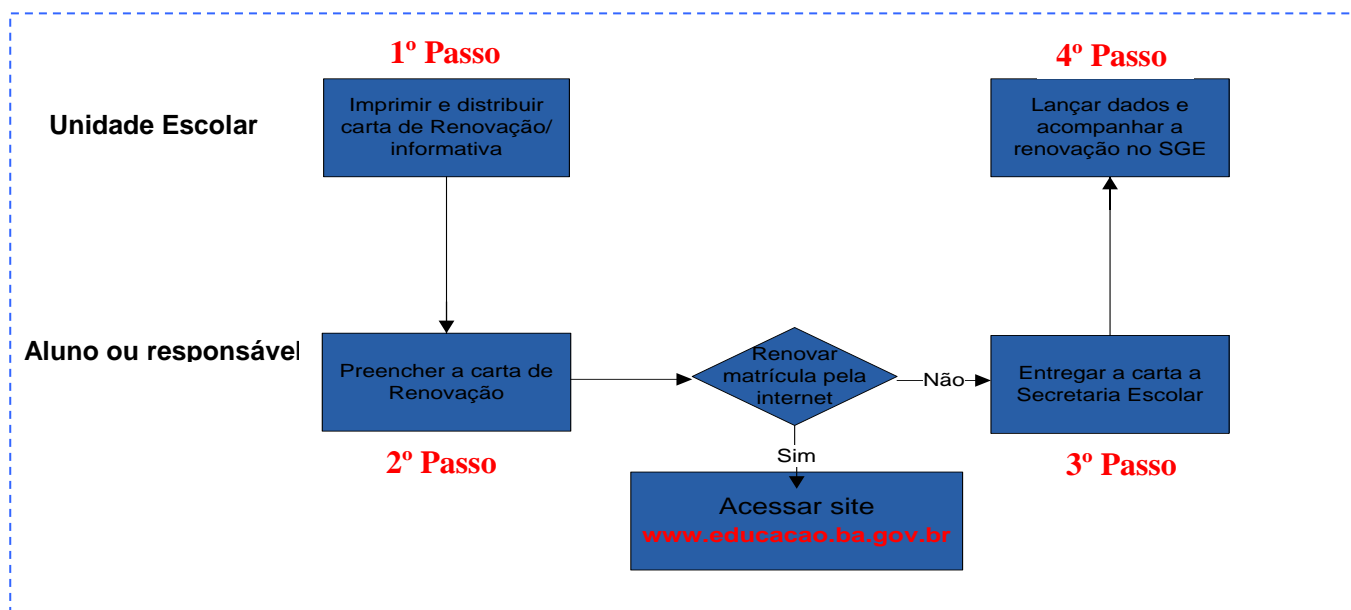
1º Passo

4º Passo

Unidade Escolar

Imprimir e distribuir carta de Renovação/ informativa

Lançar dados e acompanhar a renovação no SGE

Aluno ou responsável

Preencher a carta de Renovação

Renovar matrícula pela internet

Não

Entregar a carta a Secretaria Escolar

2º Passo

Sim

3º Passo

Acessar site
www.educacao.ba.gov.br